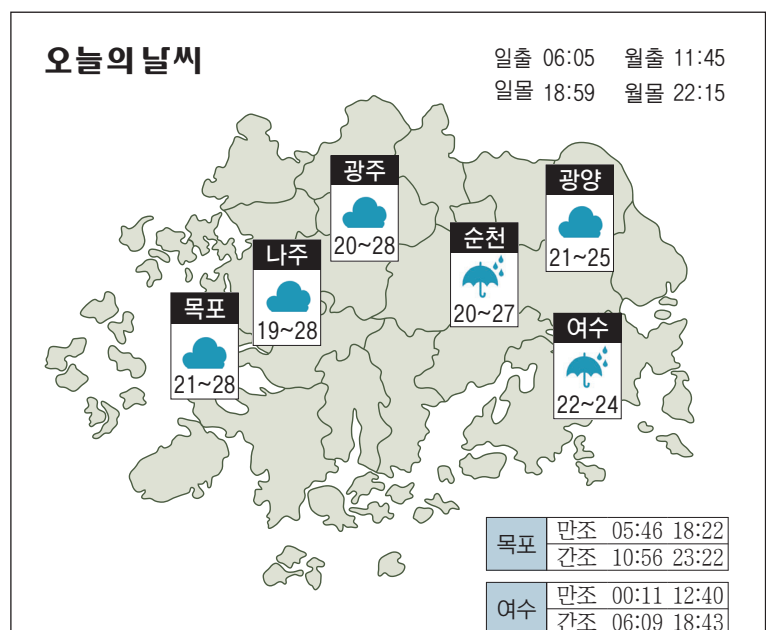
오늘의 날씨

일출 06:05 월출 11:45
일몰 18:59 월몰 22:15

광주
20~28

나주
19~28

목포
21~28

순천
20~27

광양
21~25

여수
22~24

| 목포 | 만조 05:46 18:22 |
|---|---|
| | 간조 10:56 23:22 |

| 여수 | 만조 00:11 12:40 |
|---|---|
| | 간조 06:09 18:43 |